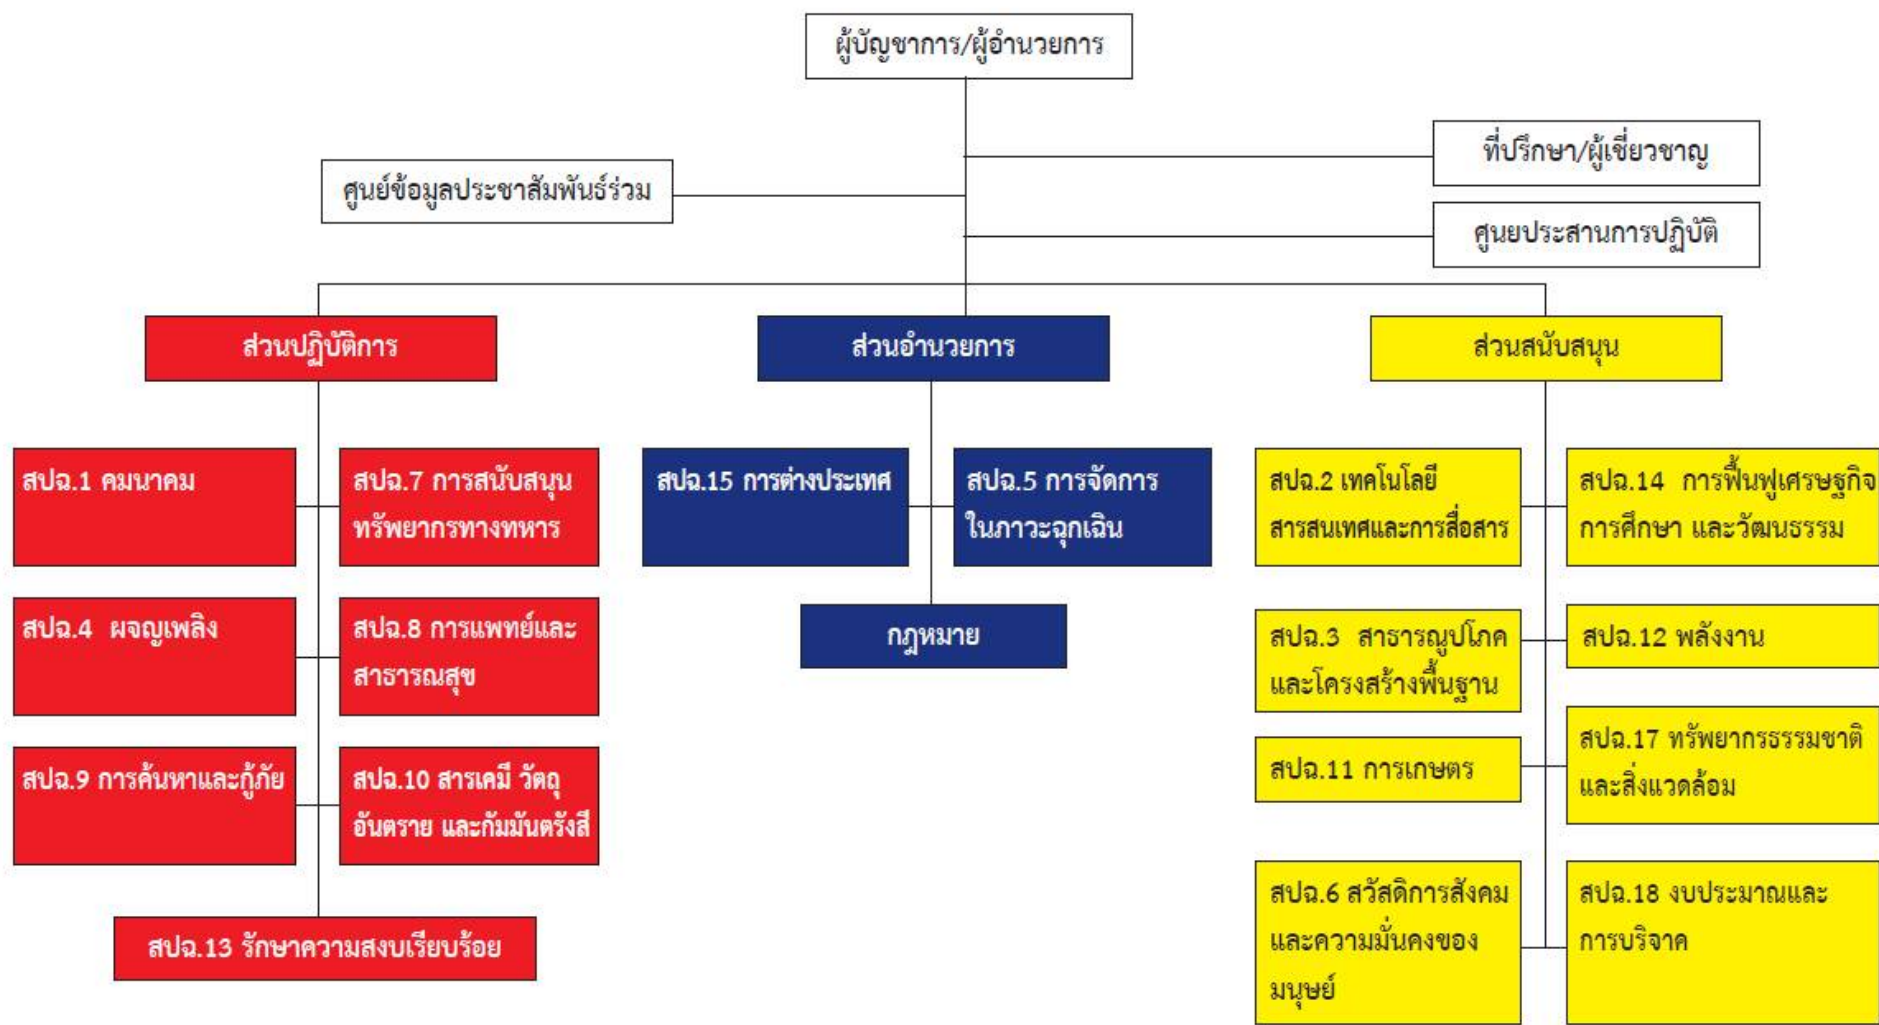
ผู้บัญชาการ/ผู้อำนวยการ

ที่ปรึกษา/ผู้เชี่ยวชาญ

ศูนย์ข้อมูลประชาสัมพันธ์ร่วม

ศูนยประสานการปฏิบัติ

ส่วนปฏิบัติการ

ส่วนอำนวยการ

ส่วนสนับสนุน

สปฉ.1 คมนาคม

สปฉ.7 การสนับสนุนทรัพยากรทางทหาร

สปฉ.4 ผจญเพลิง

สปฉ.8 การแพทย์และสาธารณสุข

สปฉ.9 การค้นหาและกู้ภัย

สปฉ.10 สารเคมี วัตถุอันตราย และกัมมันตรังสี

สปฉ.13 รักษาความสงบเรียบร้อย

สปฉ.15 การต่างประเทศ

สปฉ.5 การจัดการในภาวะฉุกเฉิน

กฎหมาย

สปฉ.2 เทคโนโลยีสารสนเทศและการสื่อสาร

สปฉ.14 การฟื้นฟูเศรษฐกิจ การศึกษา และวัฒนธรรม

สปฉ.3 สาธารณูปโภคและโครงสร้างพื้นฐาน

สปฉ.12 พลังงาน

สปฉ.11 การเกษตร

สปฉ.17 ทรัพยากรธรรมชาติและสิ่งแวดล้อม

สปฉ.6 สวัสดิการสังคมและความมั่นคงของมนุษย์

สปฉ.18 งบประมาณและการบริจาค